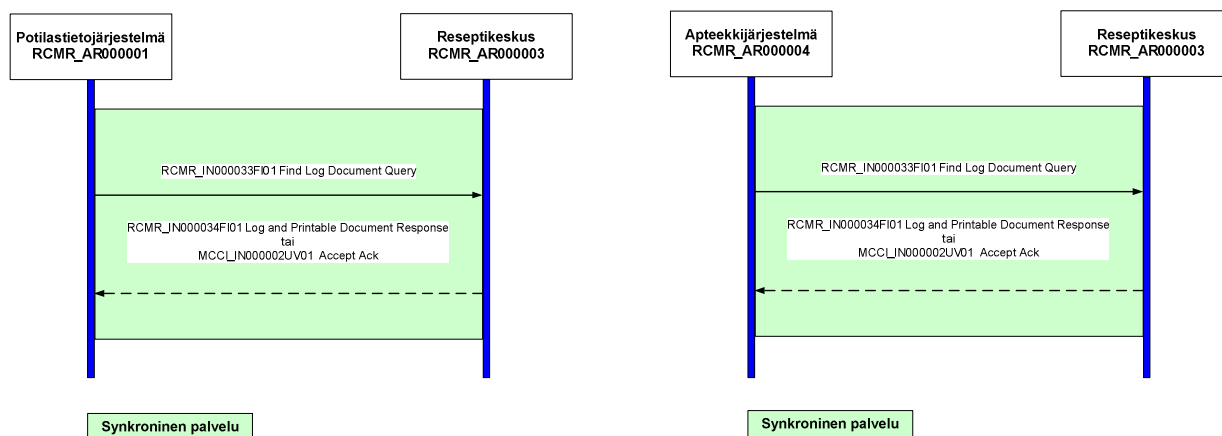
Potilastietojärjestelmä
RCMR_AR000001

Reseptikeskus
RCMR_AR000003

RCMR_IN000033FI01 Find Log Document Query

RCMR_IN000034FI01 Log and Printable Document Response
tai
MCCI_IN000002UV01 Accept Ack

Synkroninen palvelu

Apteekkijärjestelmä
RCMR_AR000004

Reseptikeskus
RCMR_AR000003

RCMR_IN000033FI01 Find Log Document Query

RCMR_IN000034FI01 Log and Printable Document Response
tai
MCCI_IN000002UV01 Accept Ack

Synkroninen palvelu